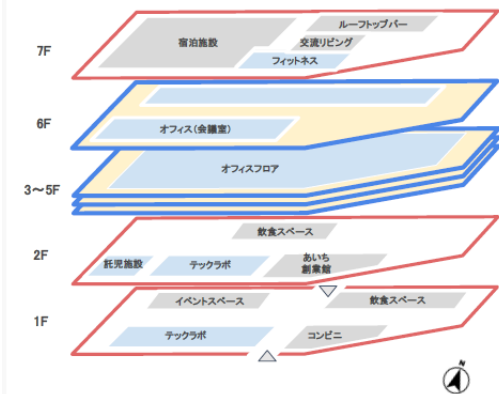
7F
宿泊施設
ルーフトップバー
交流リビング
フィットネス

6F
オフィス（会議室）

3～5F
オフィスフロア

2F
飲食スペース
託児施設
テックラボ
あいち
創業館

1F
イベントスペース
飲食スペース
テックラボ
コンビニ

N